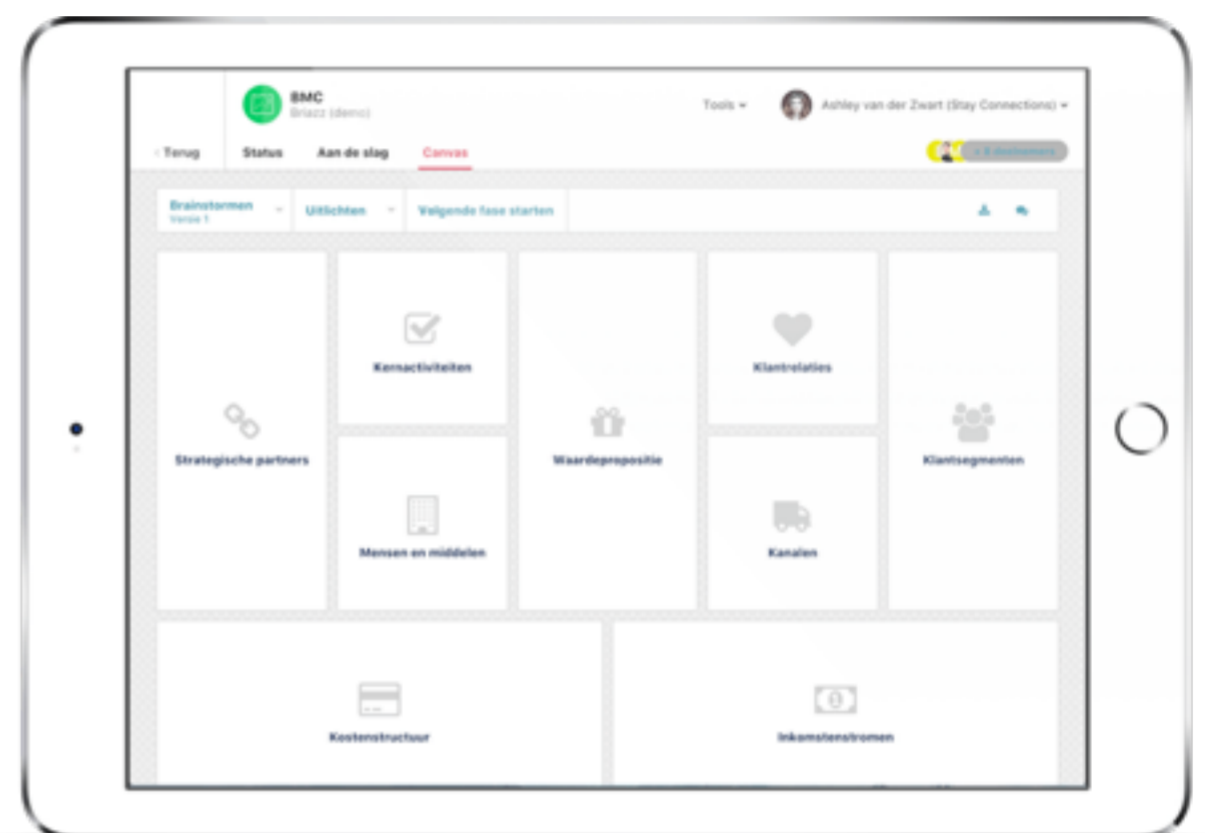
BMC
Briazz (demo)

Tools ▾

Ashley van der Zwart (Stay Connections) ▾

‹ Terug

Status

Aan de slag

Canvas

+ 3 deelnemers

Brainstormen
Versie 1

Uitlichten

Volgende fase starten

Strategische partners

Kernactiviteiten

Mensen en middelen

Waardepropositie

Klantrelaties

Kanalen

Klantsegmenten

Kostenstructuur

Inkomstenstromen